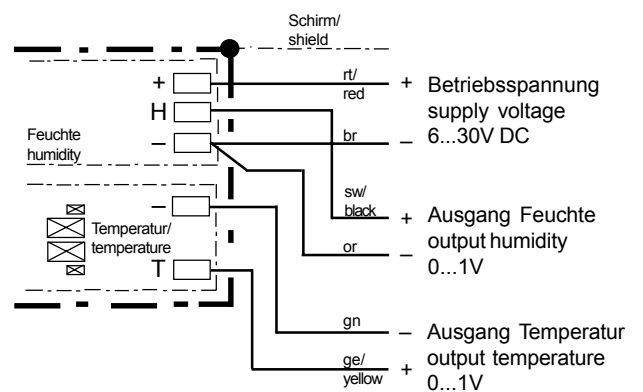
Schirm/
shield

+
H
–
Feuchte
humidity

–
Temperatur/
temperature
T

rt/
red
br
sw/
black
or
gn
ge/
yellow

+ Betriebsspannung supply voltage
– 6...30V DC

+ Ausgang Feuchte output humidity
– 0...1V

– Ausgang Temperatur output temperature
+ 0...1V